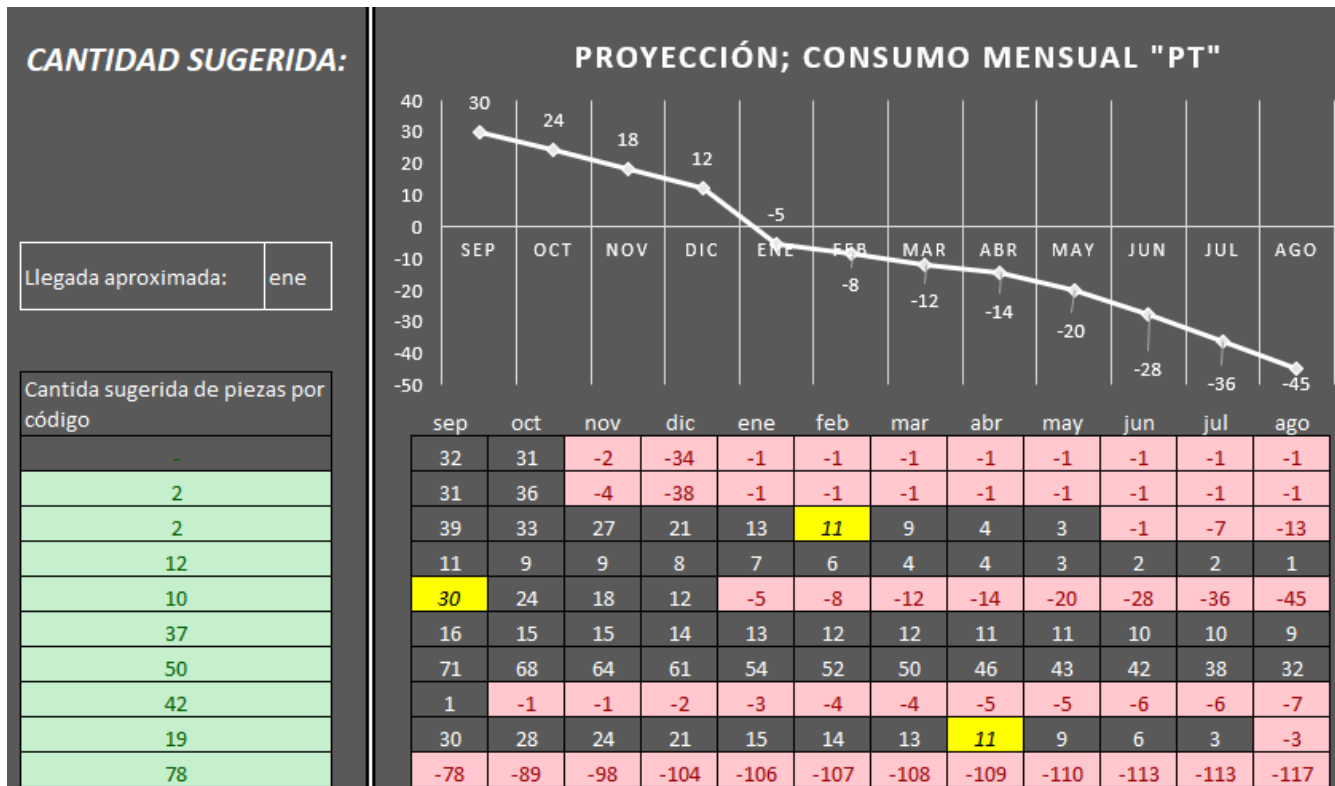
CANTIDAD SUGERIDA:

Llegada aproximada: | ene

Cantida sugerida de piezas por código

-
2
2
12
10
37
50
42
19
78

PROYECCIÓN; CONSUMO MENSUAL "PT"

40
30
20
10
0
-10
-20
-30
-40
-50

30 24 18 12 -5 -8 -12 -14 -20 -28 -36 -45

SEP OCT NOV DIC ENE FEB MAR ABR MAY JUN JUL AGO

| sep | oct | nov | dic | ene | feb | mar | abr | may | jun | jul | ago |
|---|---|---|---|---|---|---|---|---|---|---|---|
| 32 | 31 | -2 | -34 | -1 | -1 | -1 | -1 | -1 | -1 | -1 | -1 |
| 31 | 36 | -4 | -38 | -1 | -1 | -1 | -1 | -1 | -1 | -1 | -1 |
| 39 | 33 | 27 | 21 | 13 | 11 | 9 | 4 | 3 | -1 | -7 | -13 |
| 11 | 9 | 9 | 8 | 7 | 6 | 4 | 4 | 3 | 2 | 2 | 1 |
| 30 | 24 | 18 | 12 | -5 | -8 | -12 | -14 | -20 | -28 | -36 | -45 |
| 16 | 15 | 15 | 14 | 13 | 12 | 12 | 11 | 11 | 10 | 10 | 9 |
| 71 | 68 | 64 | 61 | 54 | 52 | 50 | 46 | 43 | 42 | 38 | 32 |
| 1 | -1 | -1 | -2 | -3 | -4 | -4 | -5 | -5 | -6 | -6 | -7 |
| 30 | 28 | 24 | 21 | 15 | 14 | 13 | 11 | 9 | 6 | 3 | -3 |
| -78 | -89 | -98 | -104 | -106 | -107 | -108 | -109 | -110 | -113 | -113 | -117 |